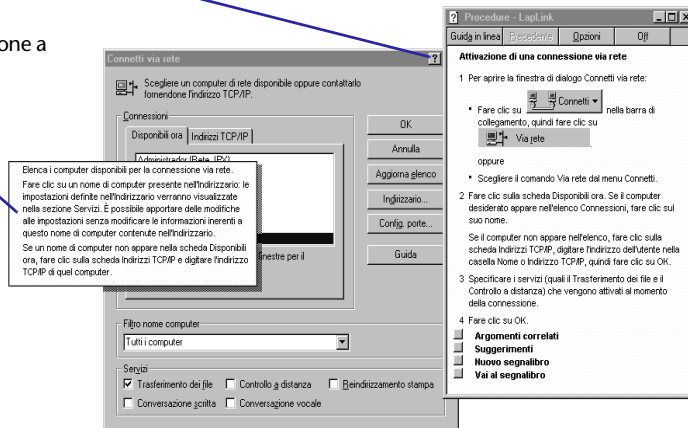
one a

Connetti via rete

Scegliere un computer di rete disponibile oppure contattarlo fornendone l'indirizzo TCP/IP.

Connessioni

Disponibili ora | Indirizzi TCP/IP

Administrador (Rete IPX)

Elenca i computer disponibili per la connessione via rete.

Fare clic su un nome di computer presente nell'indirizzario: le impostazioni definite nell'indirizzario verranno visualizzate nella sezione Servizi. È possibile apportare delle modifiche alle impostazioni senza modificare le informazioni inerenti a questo nome di computer contenute nell'indirizzario.

Se un nome di computer non appare nella scheda Disponibili ora, fare clic sulla scheda Indirizzi TCP/IP e digitare l'indirizzo TCP/IP di quel computer.

inestre per il

OK

Annulla

Aggiorna elenco

Indirizzario...

Config. porte...

Guida

Filtro nome computer

Tutti i computer

Servizi

☑ Trasferimento dei file ☐ Controllo a distanza ☐ Reindirizzamento stampa

☐ Conversazione scritta ☐ Conversazione vocale

Procedure - LapLink

Guida in linea | Precedente | Opzioni | Off

Attivazione di una connessione via rete

1 Per aprire la finestra di dialogo Connetti via rete:

• Fare clic su Connetti nella barra di collegamento, quindi fare clic su Via rete

oppure

• Scegliere il comando Via rete dal menu Connetti.

2 Fare clic sulla scheda Disponibili ora. Se il computer desiderato appare nell'elenco Connessioni, fare clic sul suo nome.

Se il computer non appare nell'elenco, fare clic sulla scheda Indirizzi TCP/IP, digitare l'indirizzo dell'utente nella casella Nome o Indirizzo TCP/IP, quindi fare clic su OK.

3 Specificare i servizi (quali il Trasferimento dei file e il Controllo a distanza) che vengono attivati al momento della connessione.

4 Fare clic su OK.

Argomenti correlati
Suggerimenti
Nuovo segnalibro
Vai al segnalibro